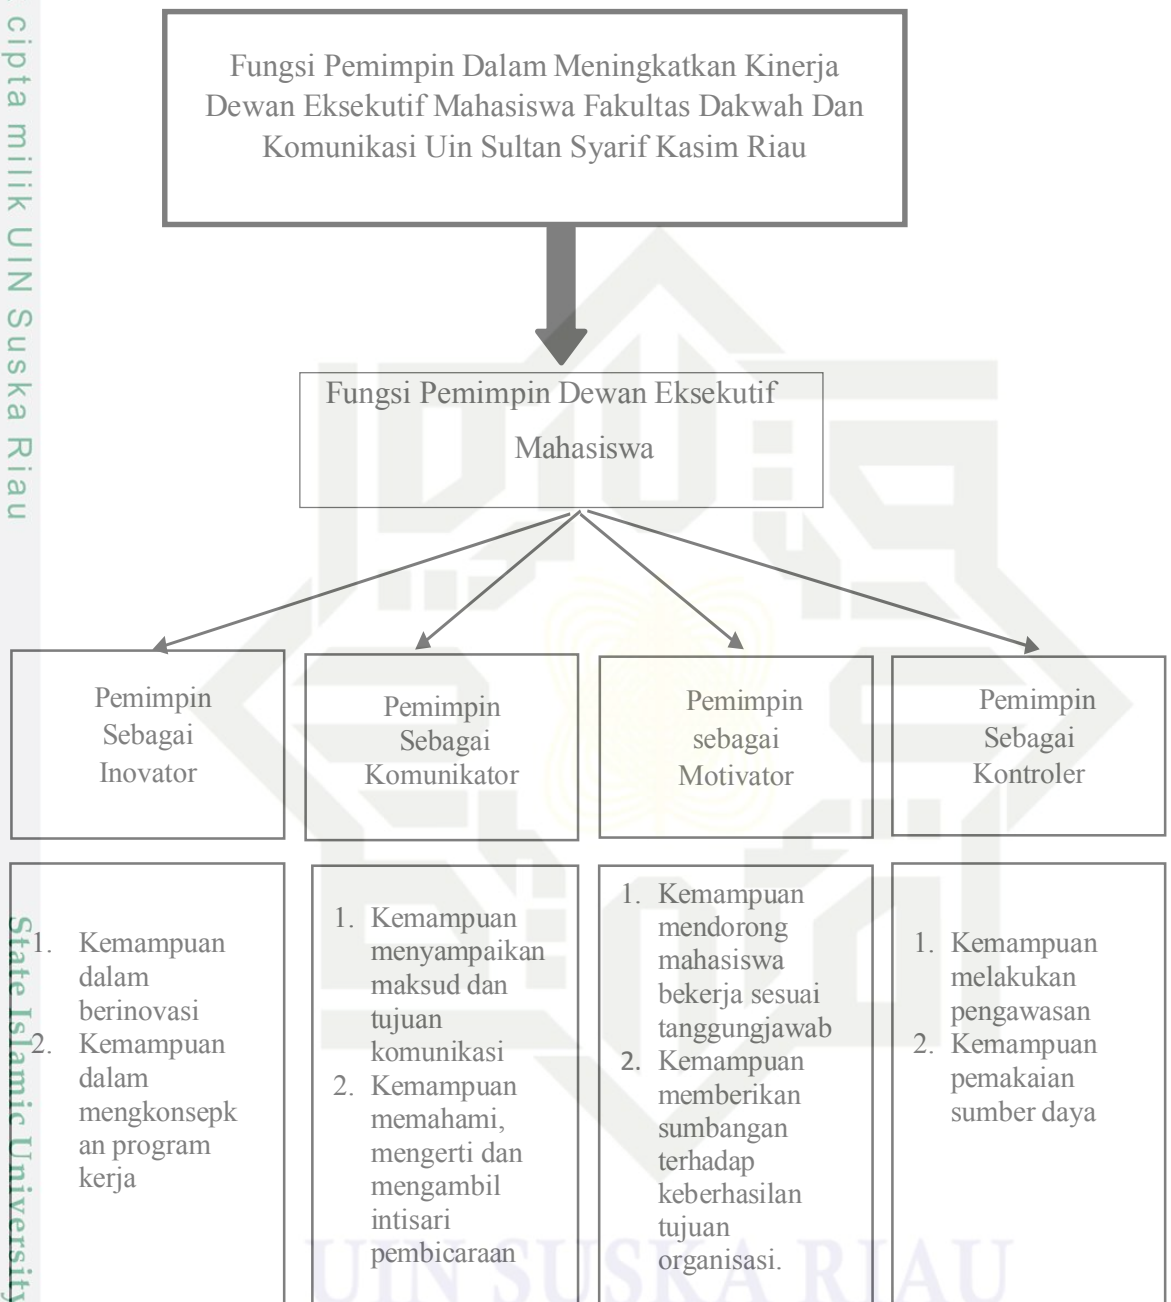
cipta milik UIN Suska Riau

Fungsi Pemimpin Dalam Meningkatkan Kinerja Dewan Eksekutif Mahasiswa Fakultas Dakwah Dan Komunikasi Uin Sultan Syarif Kasim Riau

Fungsi Pemimpin Dewan Eksekutif Mahasiswa

Pemimpin Sebagai Inovator

Pemimpin Sebagai Komunikator

Pemimpin sebagai Motivator

Pemimpin Sebagai Kontroler

1. Kemampuan dalam berinovasi
2. Kemampuan dalam mengkonsepkan program kerja

1. Kemampuan menyampaikan maksud dan tujuan komunikasi
2. Kemampuan memahami, mengerti dan mengambil intisari pembicaraan

1. Kemampuan mendorong mahasiswa bekerja sesuai tanggungjawab
2. Kemampuan memberikan sumbangan terhadap keberhasilan tujuan organisasi.

1. Kemampuan melakukan pengawasan
2. Kemampuan pemakaian sumber daya

State Islamic University

UIN SUSKA RIAU